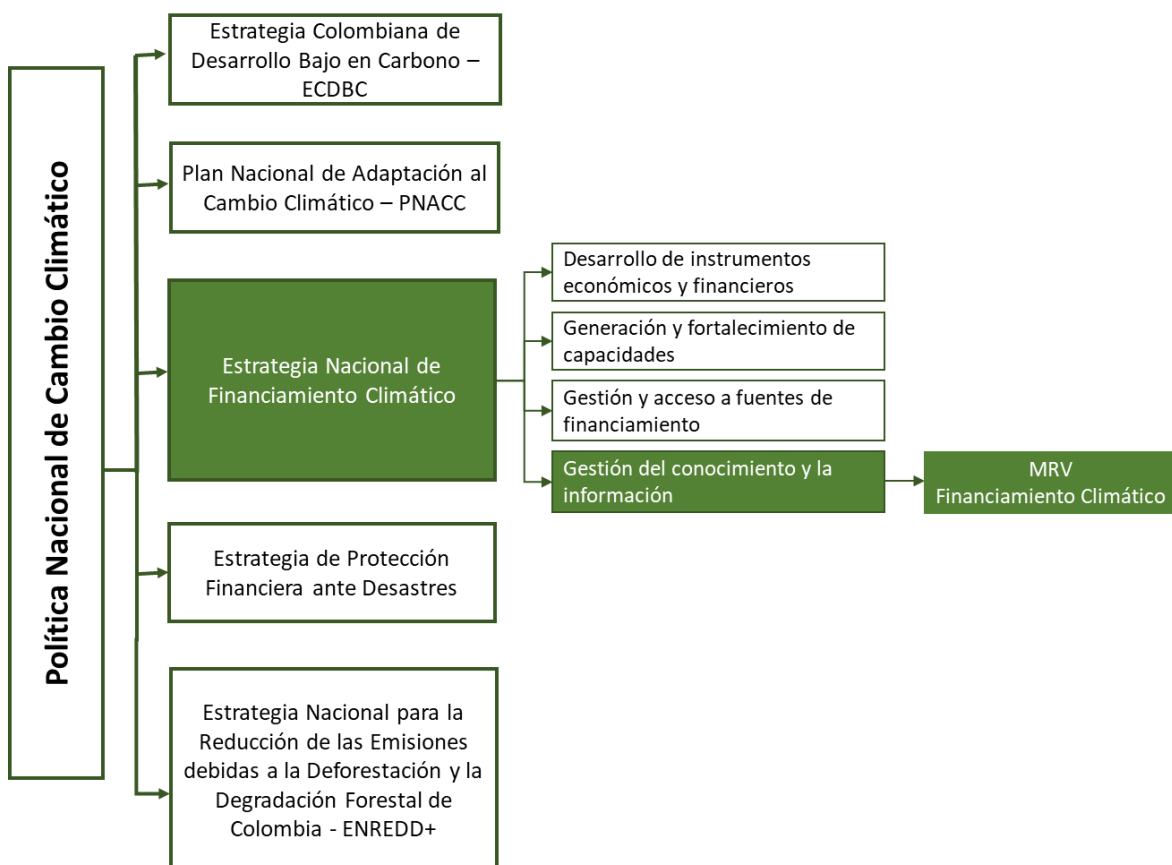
Política Nacional de Cambio Climático

Estrategia Colombiana de Desarrollo Bajo en Carbono – ECDBC

Plan Nacional de Adaptación al Cambio Climático – PNACC

Estrategia Nacional de Financiamiento Climático

Desarrollo de instrumentos económicos y financieros

Generación y fortalecimiento de capacidades

Gestión y acceso a fuentes de financiamiento

Gestión del conocimiento y la información

MRV
Financiamiento Climático

Estrategia de Protección Financiera ante Desastres

Estrategia Nacional para la Reducción de las Emisiones debidas a la Deforestación y la Degradación Forestal de Colombia - ENREDD+